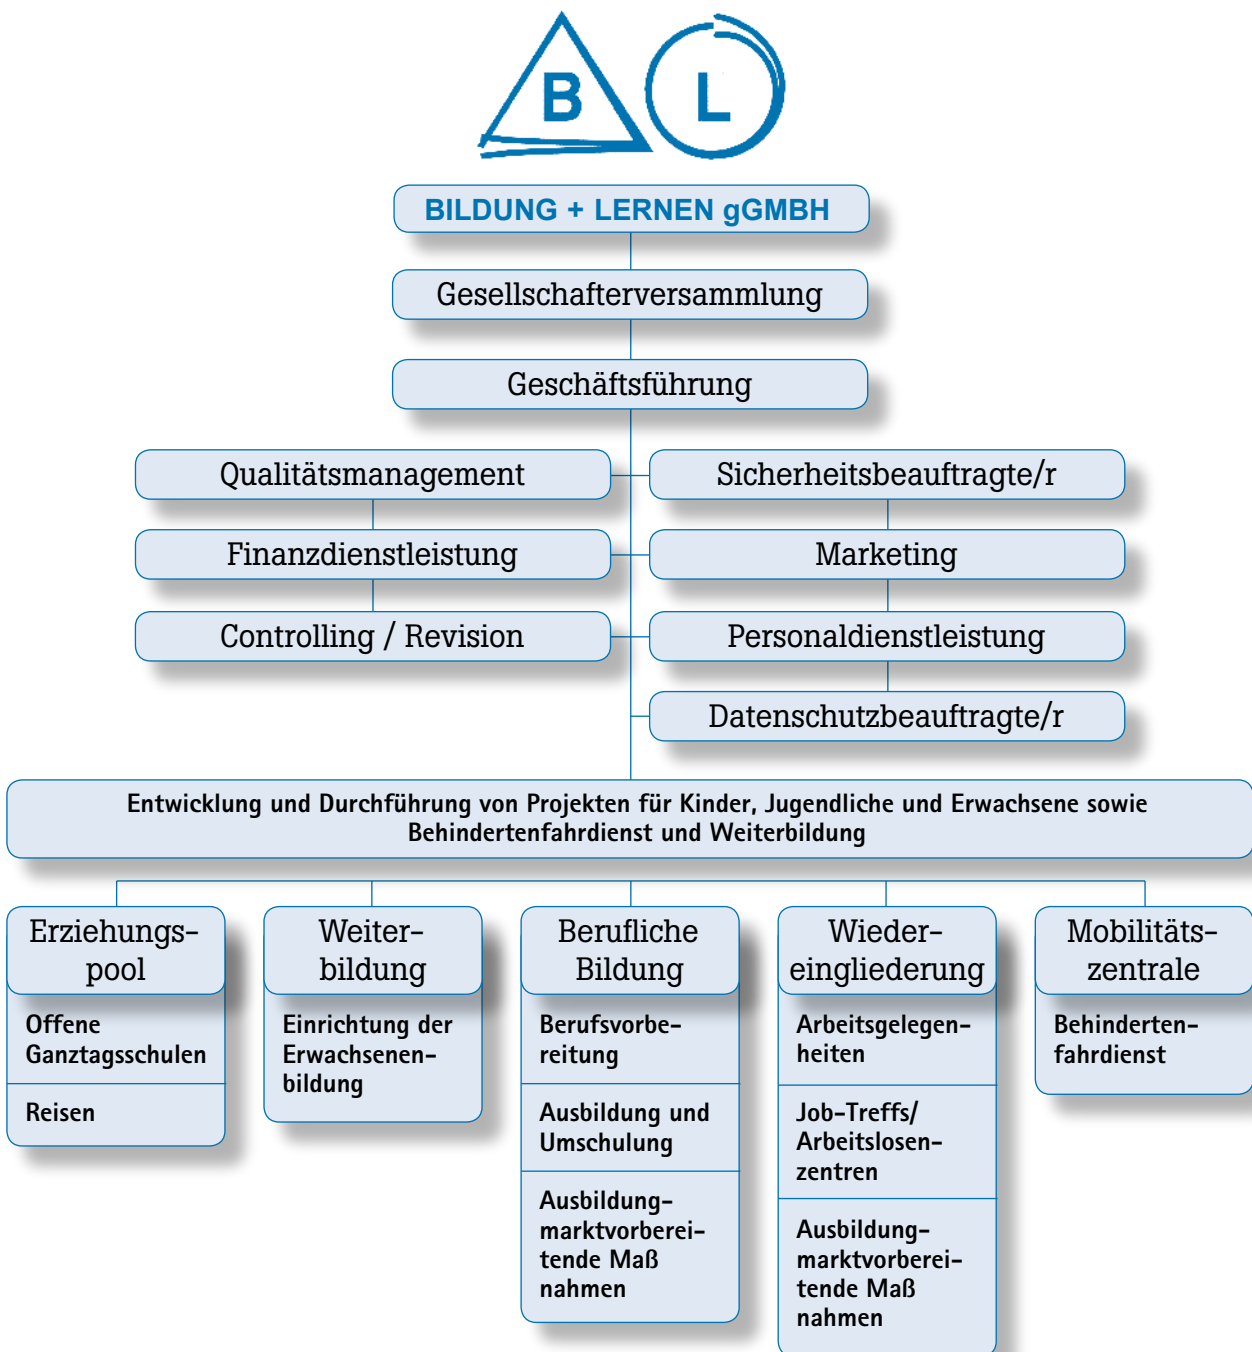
B L

BILDUNG + LERNEN gGMBH

Gesellschafterversammlung

Geschäftsführung

Qualitätsmanagement

Sicherheitsbeauftragte/r

Finanzdienstleistung

Marketing

Controlling / Revision

Personaldienstleistung

Datenschutzbeauftragte/r

Entwicklung und Durchführung von Projekten für Kinder, Jugendliche und Erwachsene sowie Behindertenfahrdienst und Weiterbildung

Erziehungspool

Offene Ganztagsschulen

Reisen

Weiterbildung

Einrichtung der Erwachsenenbildung

Berufliche Bildung

Berufsvorbereitung

Ausbildung und Umschulung

Ausbildungmarktvorbereitende Maß nahmen

Wiedereingliederung

Arbeitsgelegenheiten

Job-Treffs/ Arbeitslosenzentren

Ausbildungmarktvorbereitende Maß nahmen

Mobilitätszentrale

Behindertenfahrdienst